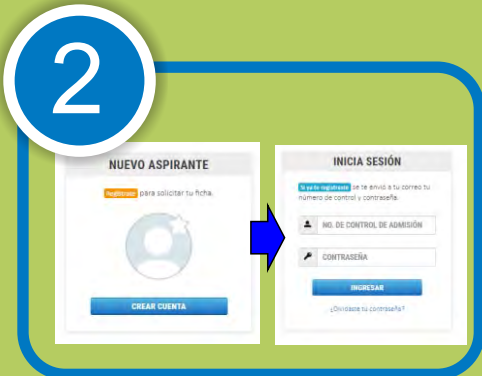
2

NUEVO ASPIRANTE

Registrate para solicitar tu ficha.

CREAR CUENTA

INICIA SESIÓN

Si ya te registraste se te envió a tu correo tu número de control y contraseña.

NO. DE CONTROL DE ADMISIÓN

CONTRASEÑA

INGRESAR

¿Olvidaste tu contraseña?